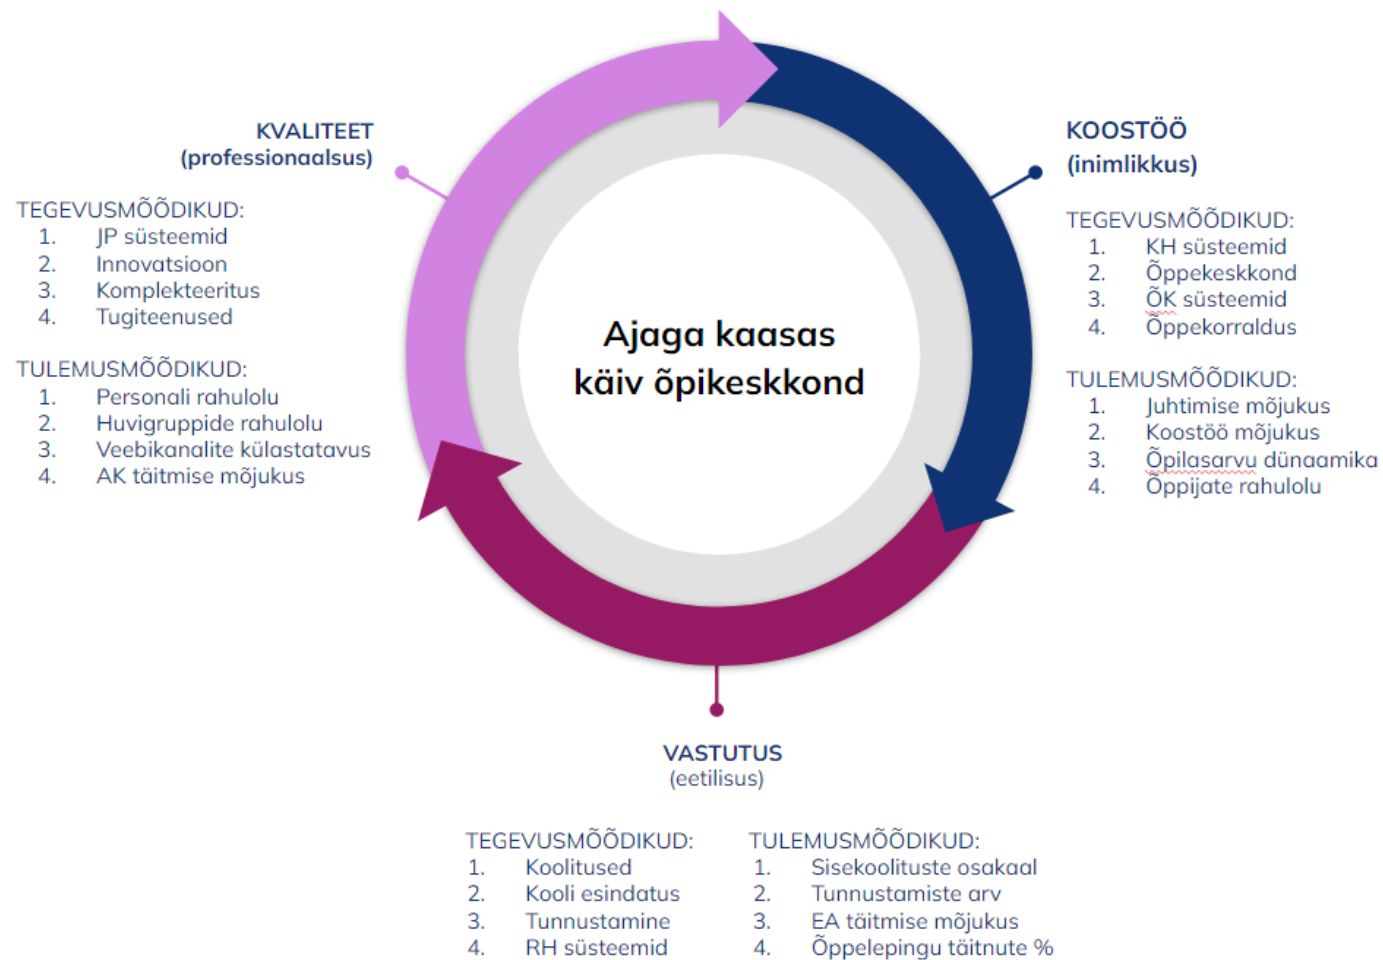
KVALITEET
(professionaalsus)

TEGEVUSMÕÕDIKUD:
1. JP süsteemid
2. Innovatsioon
3. Komplekteeritus
4. Tugiteenused

TULEMUSMÕÕDIKUD:
1. Personali rahulolu
2. Huvigruppide rahulolu
3. Veebikanalite külastatavus
4. AK täitmise mõjukus

Ajaga kaasas käiv õpikeskkond

KOOSTÖÖ
(inimlikkus)

TEGEVUSMÕÕDIKUD:
1. KH süsteemid
2. Õppekeskkond
3. ÕK süsteemid
4. Õppekorraldus

TULEMUSMÕÕDIKUD:
1. Juhtimise mõjukus
2. Koostöö mõjukus
3. Õpilasarvu dünaamika
4. Õppijate rahulolu

VASTUTUS
(eetilisus)

TEGEVUSMÕÕDIKUD:
1. Koolitused
2. Kooli esindatus
3. Tunnustamine
4. RH süsteemid

TULEMUSMÕÕDIKUD:
1. Sisekoolituste osakaal
2. Tunnustamiste arv
3. EA täitmise mõjukus
4. Õppelepingu täitnute %